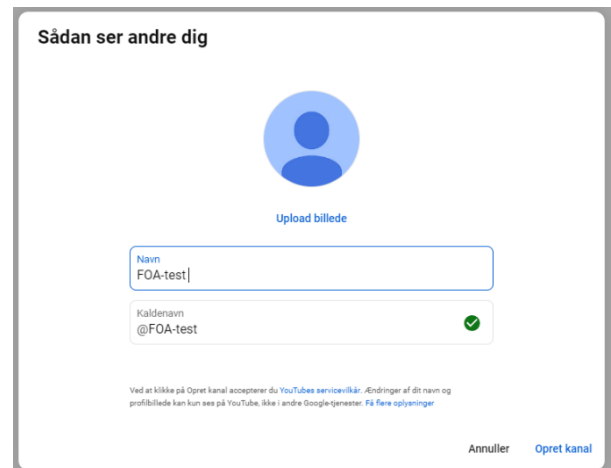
Sådan ser andre dig

Upload billede

Navn
FOA-test

Kaldenavn
@FOA-test

Ved at klikke på Opret kanal accepterer du YouTubes servicevilkår. Ændringer af dit navn og profilbillede kan kun ses på YouTube, ikke i andre Google-tjenester. Få flere oplysninger

Annuller Opret kanal